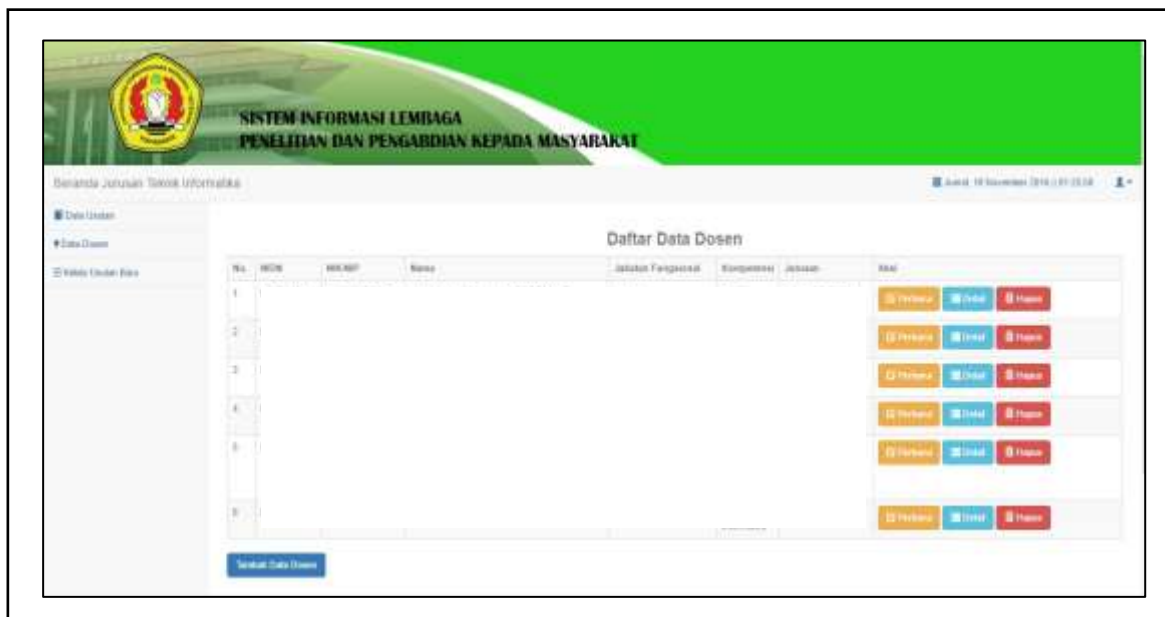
SISTEM INFORMASI LEMBAGA
PENELITIAN DAN PENGABDIAN KEPADA MASYARAKAT

Beranda Jurusan Teknik Informatika

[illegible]

Data Usulan
Data Dosen
Kelola Usulan Baru

Daftar Data Dosen

| No. | NIDN | NIK/NIP | Nama | Jabatan Fungsional | Kompetensi | Jurusan | Aksi |
|---|---|---|---|---|---|---|---|
| 1 | | | | | | | Perbarui Detail Hapus |
| 2 | | | | | | | Perbarui Detail Hapus |
| 3 | | | | | | | Perbarui Detail Hapus |
| 4 | | | | | | | Perbarui Detail Hapus |
| 5 | | | | | | | Perbarui Detail Hapus |
| 6 | | | | | | | Perbarui Detail Hapus |

Tambah Data Dosen